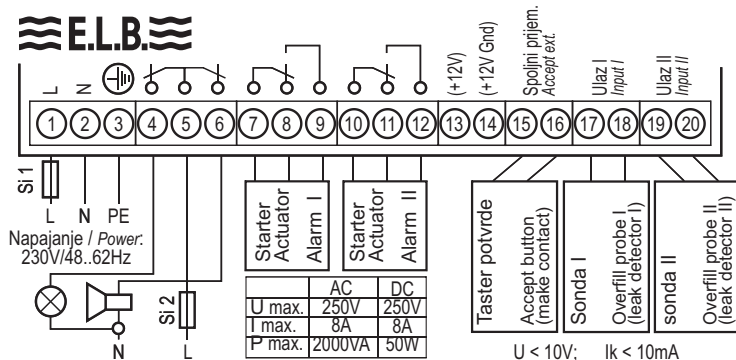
E.L.B.

L N

(+12V) (+12V Gnd) Spoljni prijem. Accept ext. Ulaz I Input I Ulaz II Input II

1 2 3 4 5 6 7 8 9 10 11 12 13 14 15 16 17 18 19 20

Si 1

L N PE

Napajanje / Power: 230V/48..62Hz

Si 2

N L

Starter Actuator Alarm I

Starter Actuator Alarm II

| | AC | DC |
|---|---|---|
| U max. | 250V | 250V |
| I max. | 8A | 8A |
| P max. | 2000VA | 50W |

Taster potvrde

Accept button (make contact)

Sonda I

Overfill probe I (leak detector I)

sonda II

Overfill probe II (leak detector II)

U < 10V; Ik < 10mA